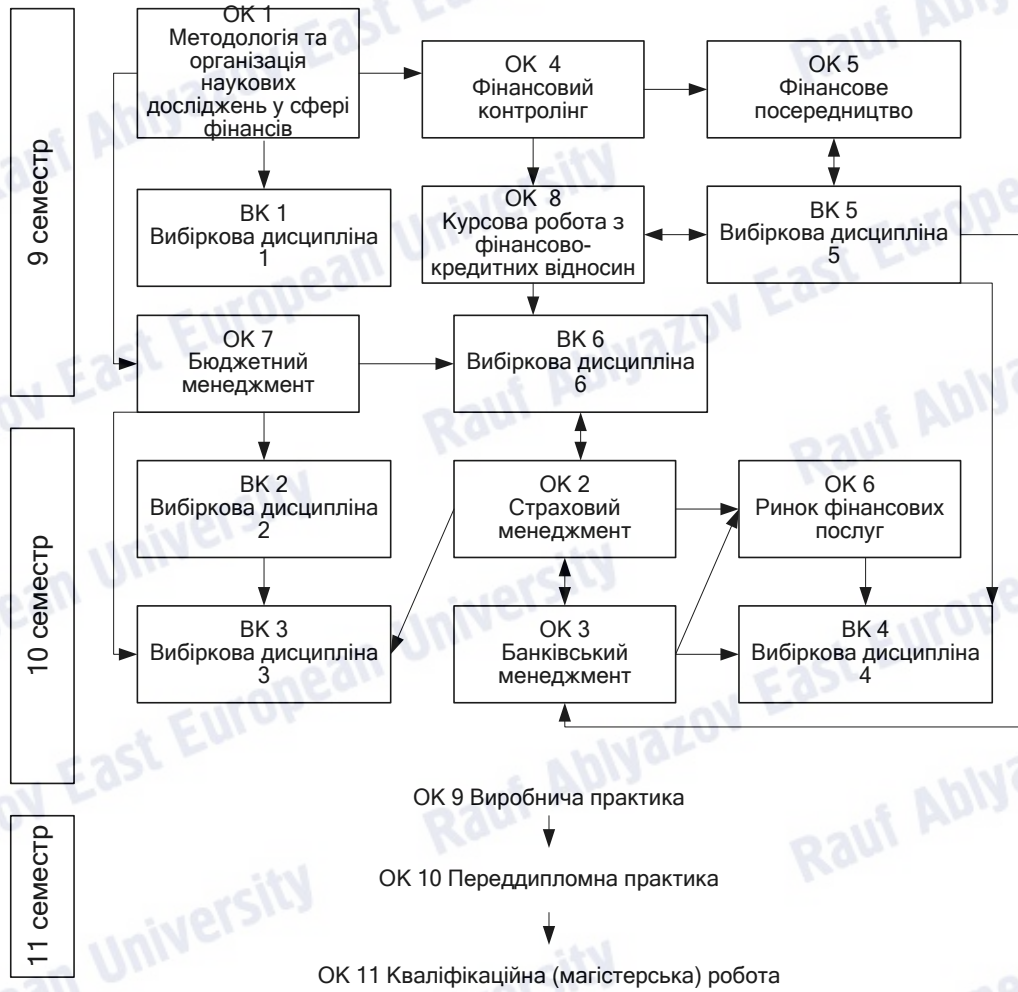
9 семестр

ОК 1
Методологія та організація наукових досліджень у сфері фінансів

ОК 4
Фінансовий контролінг

ОК 5
Фінансове посередництво

ВК 1
Вибіркова дисципліна 1

ОК 8
Курсова робота з фінансово-кредитних відносин

ВК 5
Вибіркова дисципліна 5

ОК 7
Бюджетний менеджмент

ВК 6
Вибіркова дисципліна 6

10 семестр

ВК 2
Вибіркова дисципліна 2

ОК 2
Страховий менеджмент

ОК 6
Ринок фінансових послуг

ВК 3
Вибіркова дисципліна 3

ОК 3
Банківський менеджмент

ВК 4
Вибіркова дисципліна 4

11 семестр

ОК 9 Виробнича практика

ОК 10 Переддипломна практика

ОК 11 Кваліфікаційна (магістерська) робота

Rauf Ablyazov East European University